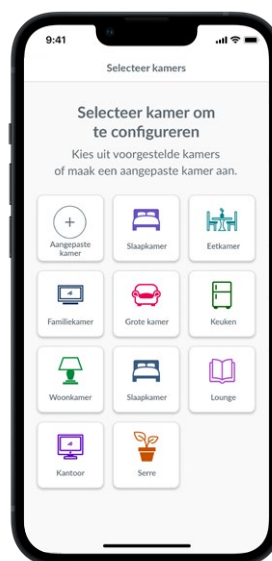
9:41

Selecteer kamers

Selecteer kamer om te configureren

Kies uit voorgestelde kamers of maak een aangepaste kamer aan.

| | | |
|---|---|---|
| Aangepaste kamer | Slaapkamer | Eetkamer |
| Familiekamer | Grote kamer | Keuken |
| Woonkamer | Slaapkamer | Lounge |
| Kantoor | Serre | |